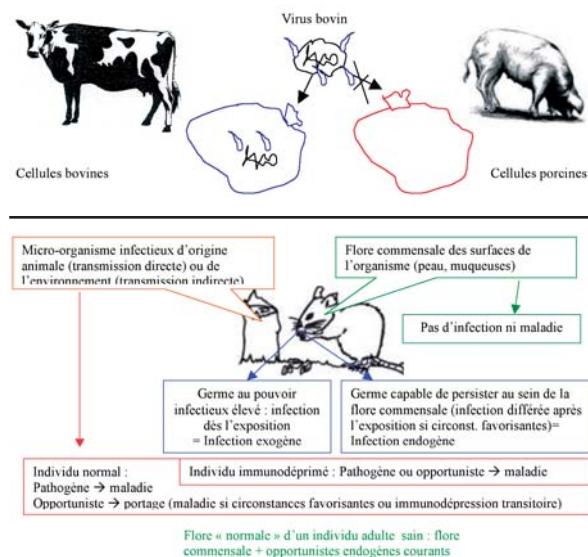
Virus bovin

Cellules bovines

Cellules porcines

Micro-organisme infectieux d'origine animale (transmission directe) ou de l'environnement (transmission indirecte)

Flore commensale des surfaces de l'organisme (peau, muqueuses)

Pas d'infection ni maladie

Germe au pouvoir infectieux élevé : infection dès l'exposition = Infection exogène

Germe capable de persister au sein de la flore commensale (infection différée après l'exposition si circonst. favorisantes)= Infection endogène

Individu normal : Pathogène → maladie Opportuniste → portage (maladie si circonstances favorisantes ou immunodépression transitoire)

Individu immunodéprimé : Pathogène ou opportuniste → maladie

Flore « normale » d'un individu adulte sain : flore commensale + opportunistes endogènes courants